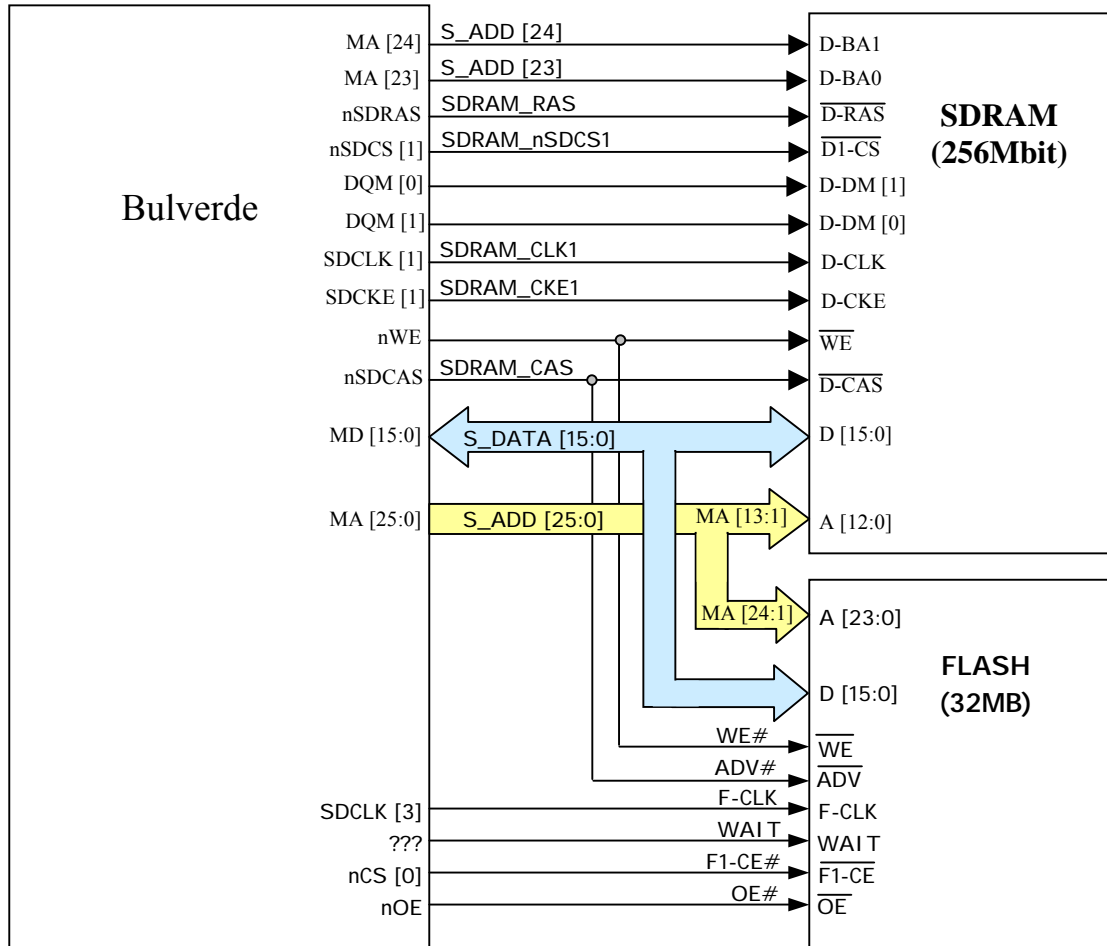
Bulverde

MA [24]
MA [23]
nSDRAS
nSDCS [1]
DQM [0]
DQM [1]
SDCLK [1]
SDCKE [1]
nWE
nSDCAS
MD [15:0]
MA [25:0]
SDCLK [3]
???
nCS [0]
nOE

S_ADD [24]
S_ADD [23]
SDRAM_RAS
SDRAM_nSDCS1
SDRAM_CLK1
SDRAM_CKE1
SDRAM_CAS
S_DATA [15:0]
S_ADD [25:0]
MA [13:1]
MA [24:1]
WE#
ADV#
F-CLK
WAIT
F1-CE#
OE#

D-BA1
D-BA0
$\overline{\text{D-RAS}}$
$\overline{\text{D1-CS}}$
D-DM [1]
D-DM [0]
D-CLK
D-CKE
$\overline{\text{WE}}$
$\overline{\text{D-CAS}}$
D [15:0]
A [12:0]

SDRAM
(256Mbit)

A [23:0]
D [15:0]
$\overline{\text{WE}}$
$\overline{\text{ADV}}$
F-CLK
WAIT
$\overline{\text{F1-CE}}$
$\overline{\text{OE}}$

FLASH
(32MB)